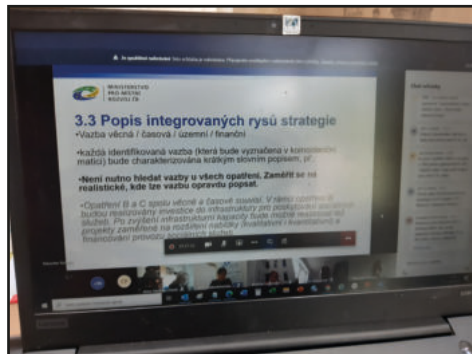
MINISTERSTVO PRO MÍSTNÍ ROZVOJ ČR

3.3 Popis integrovaných rysů strategie

•Vazba věcná / časová / územní / finanční

•každá identifikovaná vazba (která bude vyznačena v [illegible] matici) bude charakterizována krátkým slovním popisem, př.

•Není nutno hledat vazby u všech opatření. Zaměřit se na realistické, kde lze vazbu opravdu popsat.

•Opatření B a C spolu věcně a časově souvisí. V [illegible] budou realizovány investice do infrastruktury pro poskytování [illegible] služeb. Po zvýšení infrastrukturní kapacity bude možné realizovat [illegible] projekty zaměřené na rozšíření nabídky (kvalitativní i kvantitativní) a financování provozu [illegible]

Lenovo